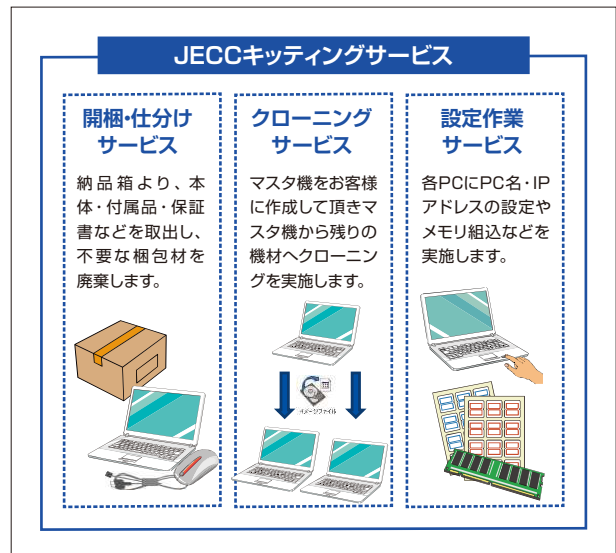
JECCキッティングサービス

開梱・仕分けサービス

納品箱より、本体・付属品・保証書などを取出し、不要な梱包材を廃棄します。

クローニングサービス

マスタ機をお客様に作成して頂きマスタ機から残りの機材へクローニングを実施します。

イメージファイル

設定作業サービス

各PCにPC名・IPアドレスの設定やメモリ組込などを実施します。